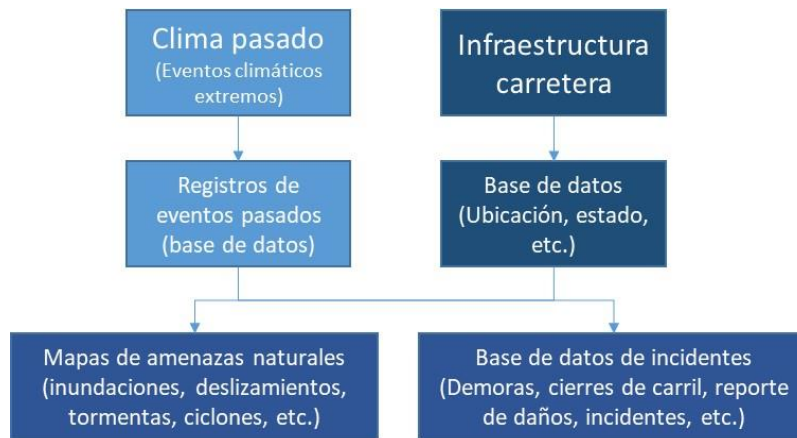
Clima pasado
(Eventos climáticos extremos)

Infraestructura carretera

Registros de eventos pasados (base de datos)

Base de datos (Ubicación, estado, etc.)

Mapas de amenazas naturales (inundaciones, deslizamientos, tormentas, ciclones, etc.)

Base de datos de incidentes (Demoras, cierres de carril, reporte de daños, incidentes, etc.)